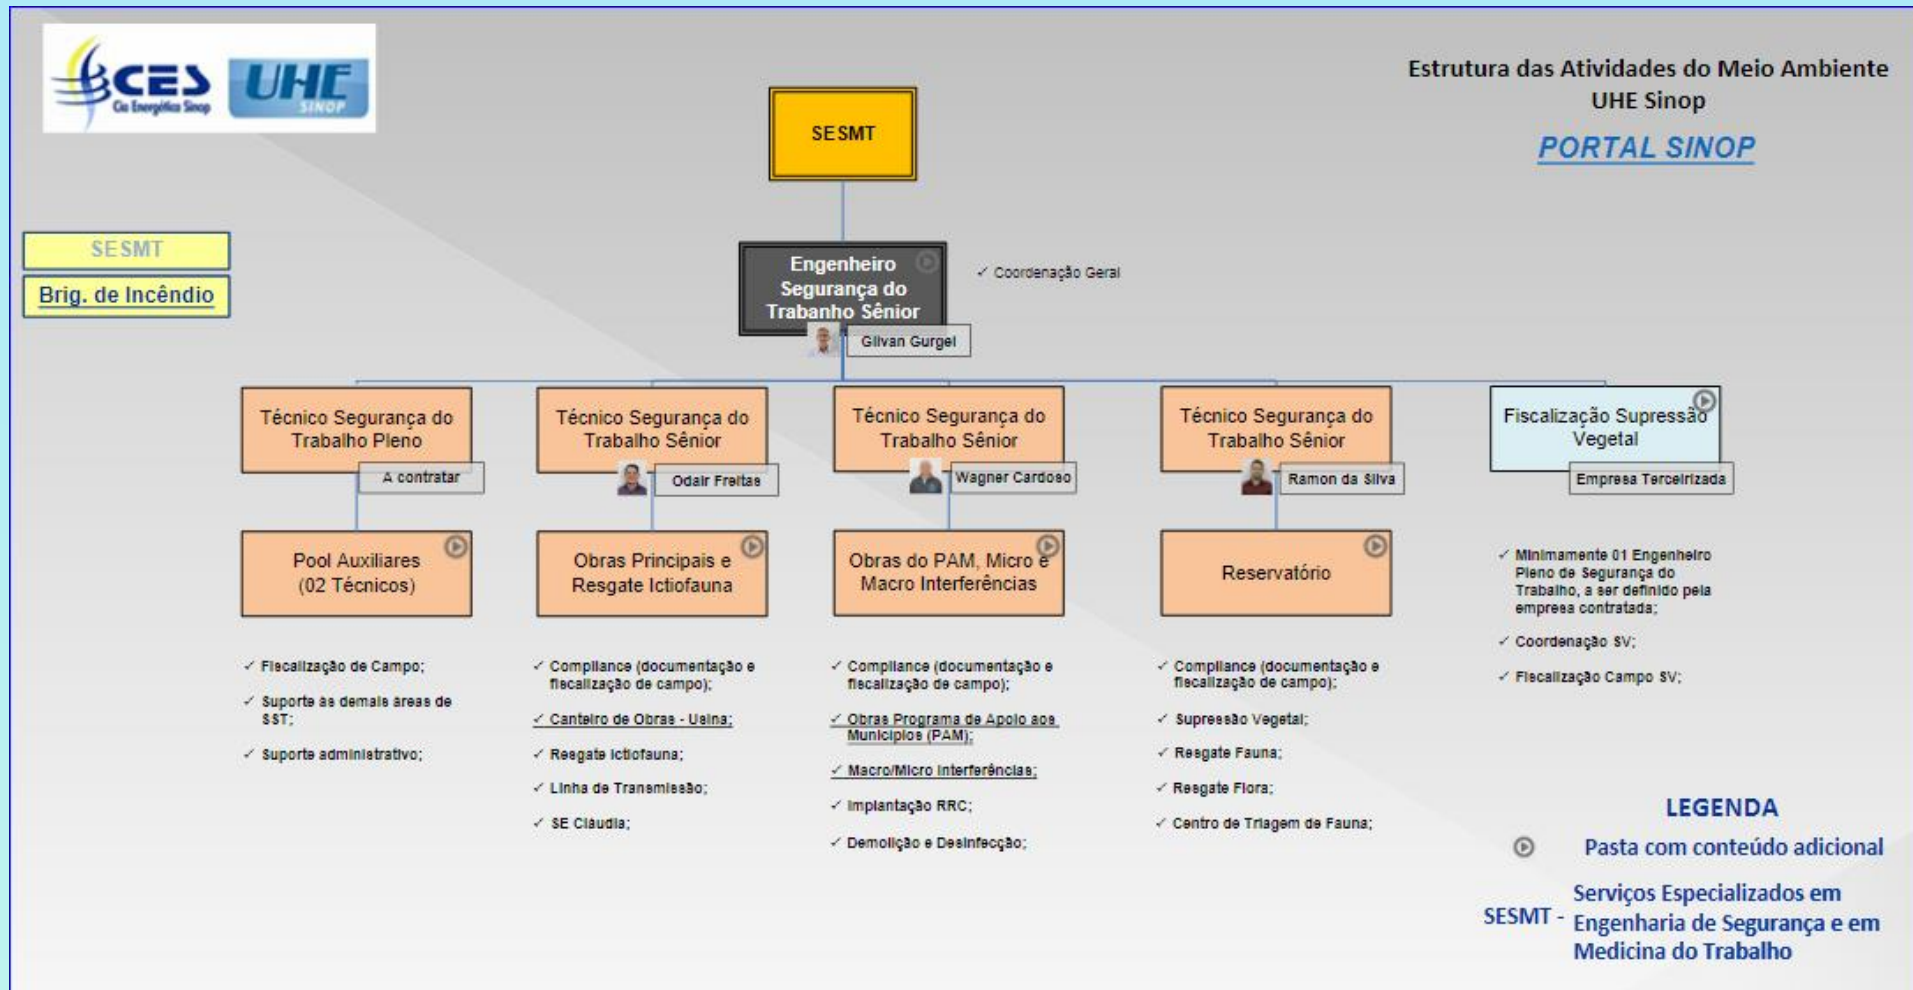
CES Cia Energética Sinop
UHE SINOP

Estrutura das Atividades do Meio Ambiente
UHE Sinop

PORTAL SINOP

SESMT
Brig. de Incêndio

SESMT

Engenheiro Segurança do Trabanho Sênior
Gilvan Gurgel
✓ Coordenação Geral

Técnico Segurança do Trabalho Pleno
A contratar

Técnico Segurança do Trabalho Sênior
Odair Freitas

Técnico Segurança do Trabalho Sênior
Wagner Cardoso

Técnico Segurança do Trabalho Sênior
Ramon da Silva

Fiscalização Supressão Vegetal
Empresa Terceirizada

Pool Auxiliares (02 Técnicos)

Obras Principais e Resgate Ictiofauna

Obras do PAM, Micro e Macro Interferências

Reservatório

✓ Fiscalização de Campo;
✓ Suporte às demais áreas de SST;
✓ Suporte administrativo;

✓ Compliance (documentação e fiscalização de campo);
✓ Canteiro de Obras - Usina;
✓ Resgate Ictiofauna;
✓ Linha de Transmissão;
✓ SE Cláudia;

✓ Compliance (documentação e fiscalização de campo);
✓ Obras Programa de Apoio aos Municípios (PAM);
✓ Macro/Micro Interferências;
✓ Implantação RRC;
✓ Demolição e Desinfecção;

✓ Compliance (documentação e fiscalização de campo);
✓ Supressão Vegetal;
✓ Resgate Fauna;
✓ Resgate Flora;
✓ Centro de Triagem de Fauna;

✓ Minimamente 01 Engenheiro Pleno de Segurança do Trabalho, a ser definido pela empresa contratada;
✓ Coordenação SV;
✓ Fiscalização Campo SV;

LEGENDA
Pasta com conteúdo adicional
SESMT - Serviços Especializados em Engenharia de Segurança e em Medicina do Trabalho